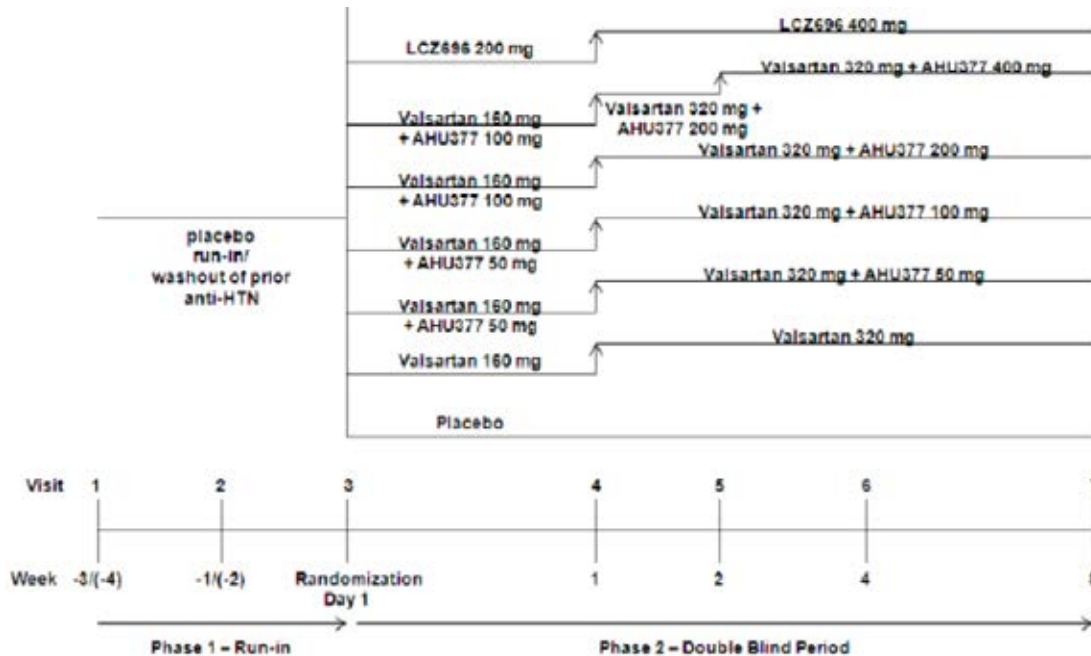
LCZ696 200 mg

LCZ696 400 mg

Valsartan 320 mg + AHU377 400 mg

Valsartan 160 mg + AHU377 100 mg

Valsartan 320 mg + AHU377 200 mg

Valsartan 320 mg + AHU377 200 mg

Valsartan 160 mg + AHU377 100 mg

Valsartan 320 mg + AHU377 100 mg

placebo run-in/ washout of prior anti-HTN

Valsartan 160 mg + AHU377 50 mg

Valsartan 320 mg + AHU377 50 mg

Valsartan 160 mg + AHU377 50 mg

Valsartan 160 mg

Valsartan 320 mg

Placebo

Visit 1 2 3 4 5 6 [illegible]

Week -3/(-4) -1/(-2) Randomization Day 1 1 2 4 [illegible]

Phase 1 – Run-in

Phase 2 – Double Blind Period